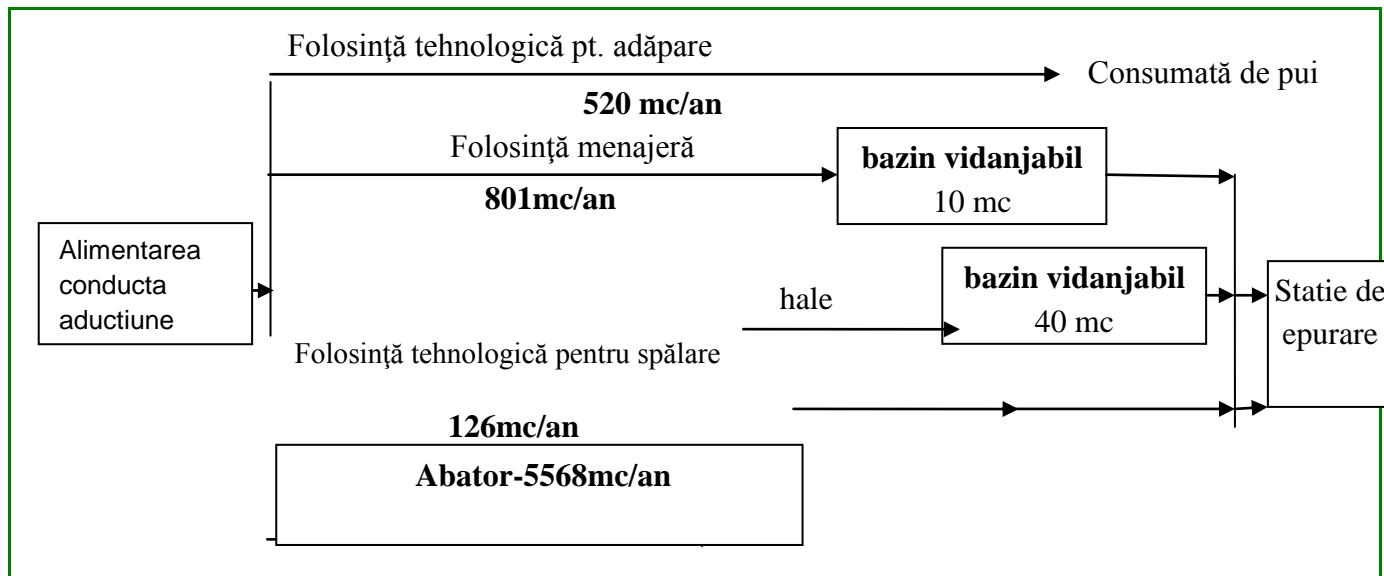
Folosinţă tehnologică pt. adăpare

Consumată de pui

520 mc/an

Folosinţă menajeră

bazin vidanjabil
10 mc

801mc/an

Alimentarea conducta aductiune

bazin vidanjabil
40 mc

hale

Statie de epurare

Folosinţă tehnologică pentru spălare

126mc/an

Abator-5568mc/an